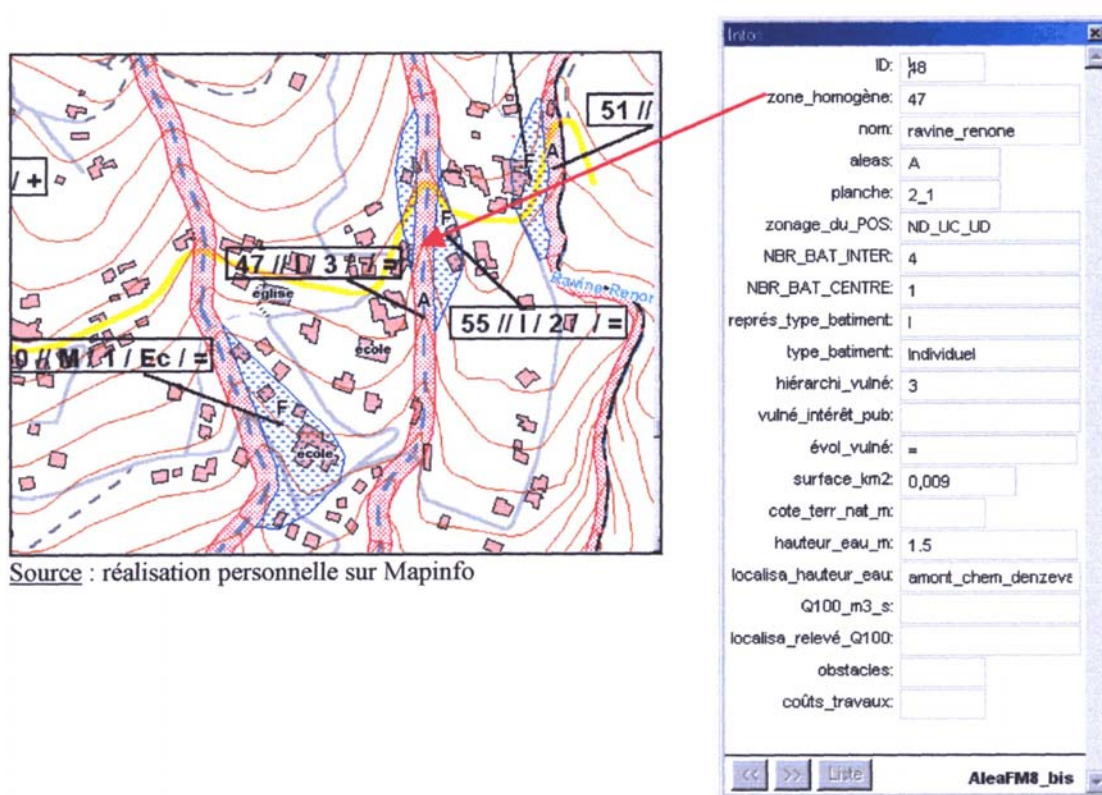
51 //

/ +

47 // I / 3 / / =

église

Ravine Renon

55 // I / 27 / =

0 // M / 1 / Ec / =

école

école

A

F

F

A

F

Source : réalisation personnelle sur Mapinfo

Info

ID: 48
zone_homogène: 47
nom: ravine_renone
aleas: A
planche: 2_1
zonage_du_POS: ND_UC_UD
NBR_BAT_INTER: 4
NBR_BAT_CENTRE: 1
représ_type_batiment: I
type_batiment: Individuel
hiérarchi_vulné: 3
vulné_intérêt_pub:
évol_vulné: =
surface_km2: 0,009
cote_terr_nat_m:
hauteur_eau_m: 1.5
localisa_hauteur_eau: amont_chem_denzeve
Q100_m3_s:
localisa_relevé_Q100:
obstacles:
coûts_travaux:

<< >> Liste AleaFM8_bis